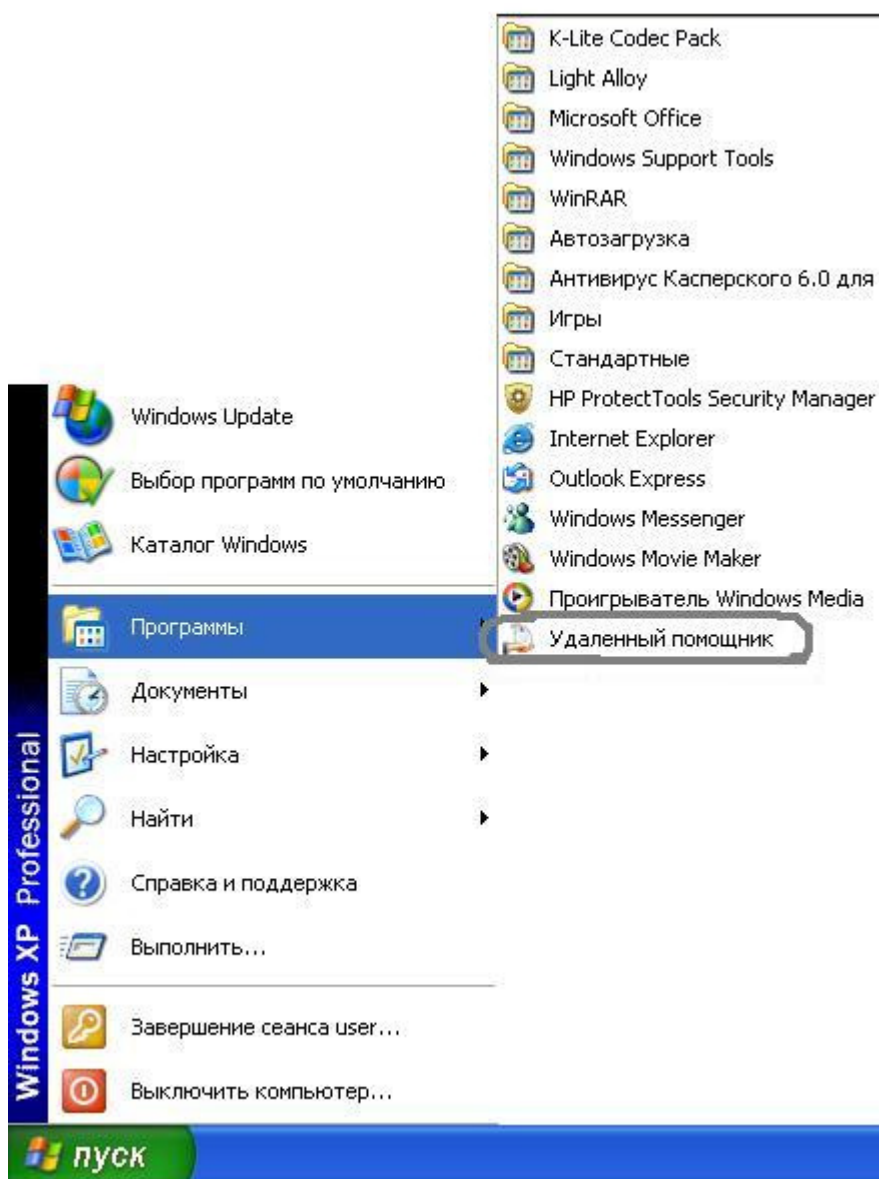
K-Lite Codec Pack
Light Alloy
Microsoft Office
Windows Support Tools
WinRAR
Автозагрузка
Антивирус Касперского 6.0 для
Игры
Стандартные
HP ProtectTools Security Manager
Internet Explorer
Outlook Express
Windows Messenger
Windows Movie Maker
Проигрыватель Windows Media
Удаленный помощник

Windows Update
Выбор программ по умолчанию
Каталог Windows
Программы
Документы
Настройка
Найти
Справка и поддержка
Выполнить...
Завершение сеанса user...
Выключить компьютер...

Windows XP Professional

пуск